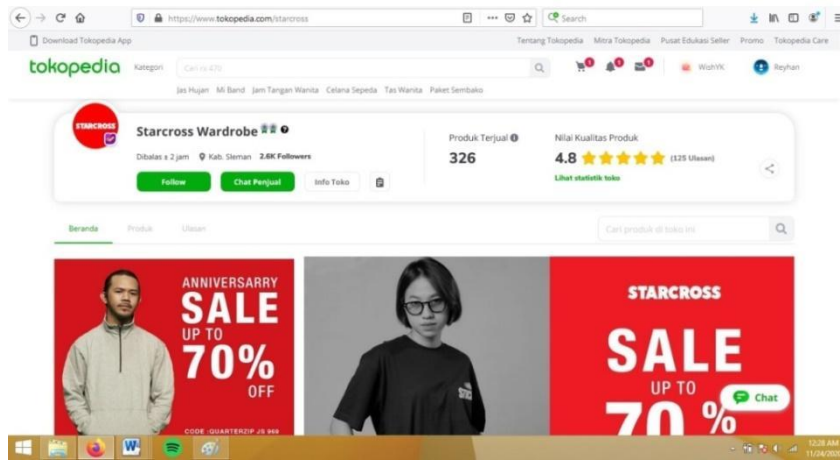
https://www.tokopedia.com/starcross

Search

Download Tokopedia App

Tentang Tokopedia Mitra Tokopedia Pusat Edukasi Seller Promo Tokopedia Care

tokopedia Kategori Cari rs 470

Jas Hujan Mi Band Jam Tangan Wanita Celana Sepeda Tas Wanita Paket Sembako

WishYK Reyhan

STARCROSS

Starcross Wardrobe

Dibalas ± 2 jam Kab. Sleman 2.6K Followers

Follow Chat Penjual Info Toko

Produk Terjual

326

Nilai Kualitas Produk

4.8 (125 Ulasan)

Lihat statistik toko

Beranda Produk Ulasan

Cari produk di toko ini

ANNIVERSARRY SALE UP TO 70% OFF

CODE: QUARTERZIP JS 969

STARCROSS

SALE UP TO 70 %

Chat

12:28 AM 11/24/202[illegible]